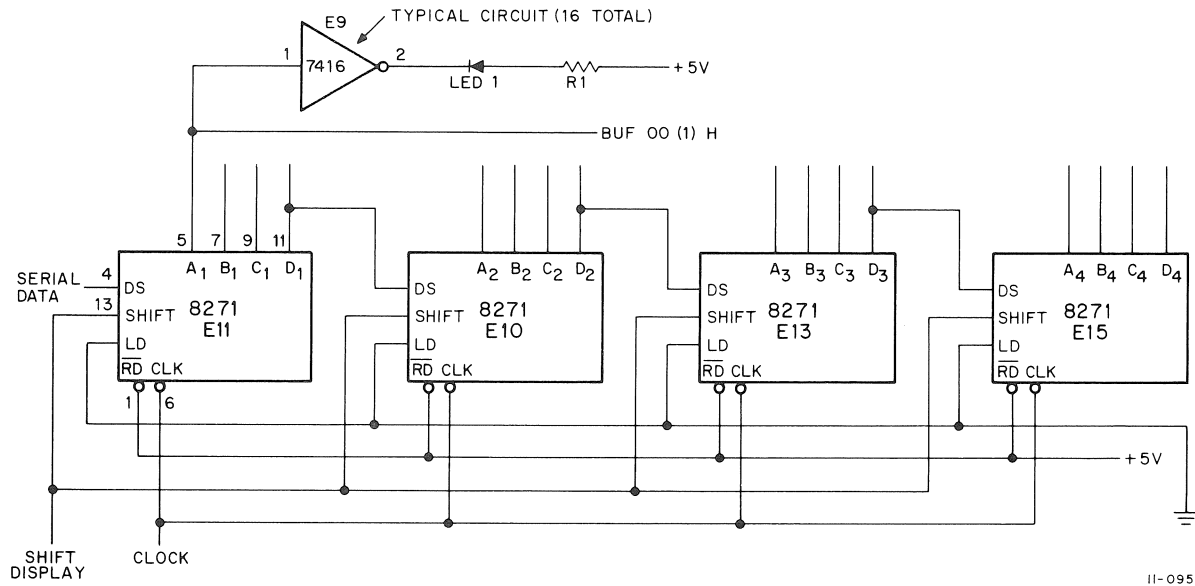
E9

TYPICAL CIRCUIT (16 TOTAL)

1 7416 2

LED 1

R1

+5V

BUF 00 (1) H

5 7 9 11

$A_1$ $B_1$ $C_1$ $D_1$

SERIAL DATA 4 DS

13 SHIFT

LD

$\overline{RD}$ CLK

8271 E11

1 6

$A_2$ $B_2$ $C_2$ $D_2$

DS

SHIFT

LD

$\overline{RD}$ CLK

8271 E10

$A_3$ $B_3$ $C_3$ $D_3$

DS

SHIFT

LD

$\overline{RD}$ CLK

8271 E13

$A_4$ $B_4$ $C_4$ $D_4$

DS

SHIFT

LD

$\overline{RD}$ CLK

8271 E15

+5V

SHIFT DISPLAY

CLOCK

11-095